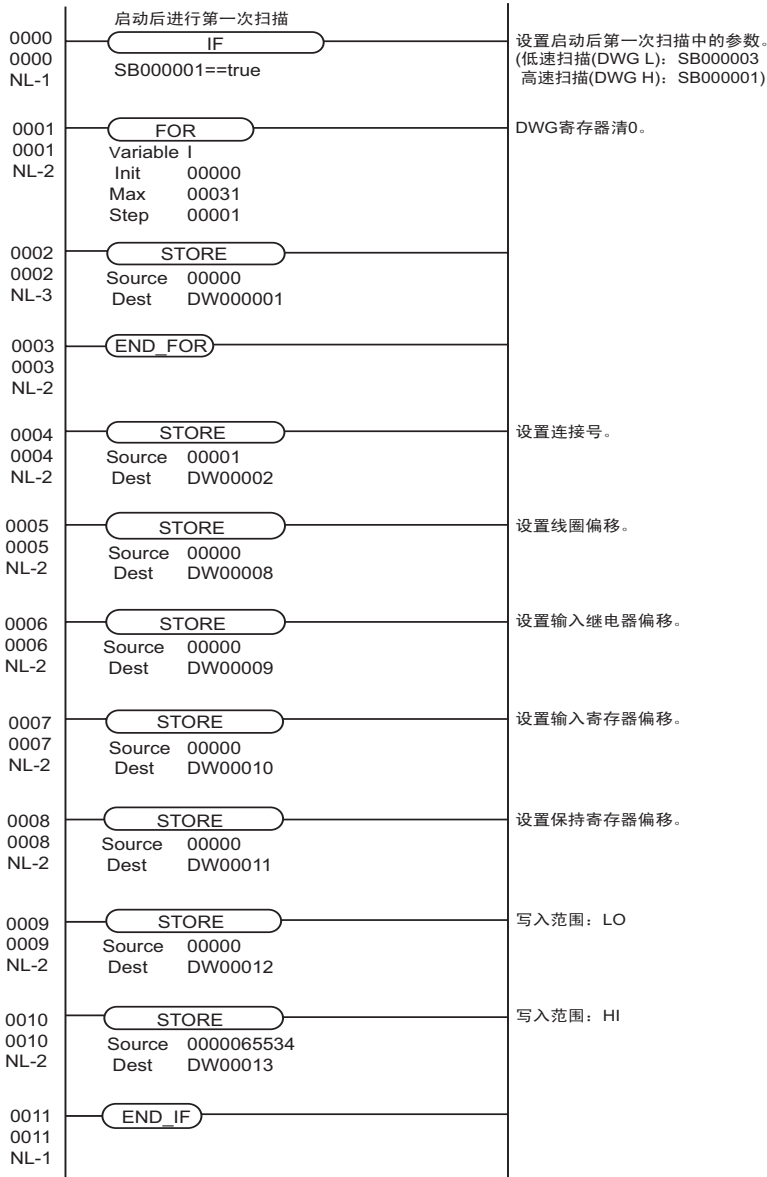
启动后进行第一次扫描

0000
0000
NL-1
IF
SB000001==true

设置启动后第一次扫描中的参数。
(低速扫描(DWG L)：SB000003
高速扫描(DWG H)：SB000001)

0001
0001
NL-2
FOR
Variable I
Init 00000
Max 00031
Step 00001

DWG寄存器清0。

0002
0002
NL-3
STORE
Source 00000
Dest DW000001

0003
0003
NL-2
END_FOR

0004
0004
NL-2
STORE
Source 00001
Dest DW00002

设置连接号。

0005
0005
NL-2
STORE
Source 00000
Dest DW00008

设置线圈偏移。

0006
0006
NL-2
STORE
Source 00000
Dest DW00009

设置输入继电器偏移。

0007
0007
NL-2
STORE
Source 00000
Dest DW00010

设置输入寄存器偏移。

0008
0008
NL-2
STORE
Source 00000
Dest DW00011

设置保持寄存器偏移。

0009
0009
NL-2
STORE
Source 00000
Dest DW00012

写入范围：LO

0010
0010
NL-2
STORE
Source 0000065534
Dest DW00013

写入范围：HI

0011
0011
NL-1
END_IF